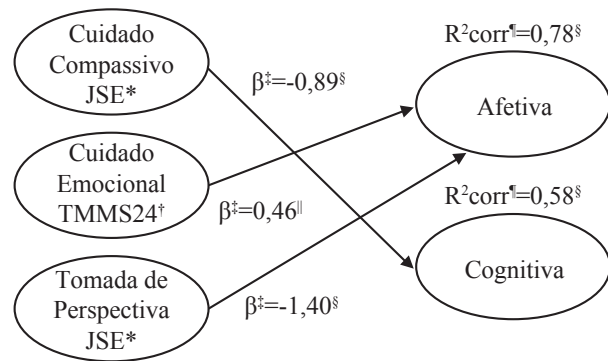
Cuidado Compassivo JSE*

$\beta^{‡}$=-0,89$^{§}$

Cuidado Emocional TMMS24$^{†}$

$\beta^{‡}$=0,46$^{||}$

Tomada de Perspectiva JSE*

$\beta^{‡}$=-1,40$^{§}$

$R^2$corr$^{¶}$=0,78$^{§}$

Afetiva

$R^2$corr$^{¶}$=0,58$^{§}$

Cognitiva